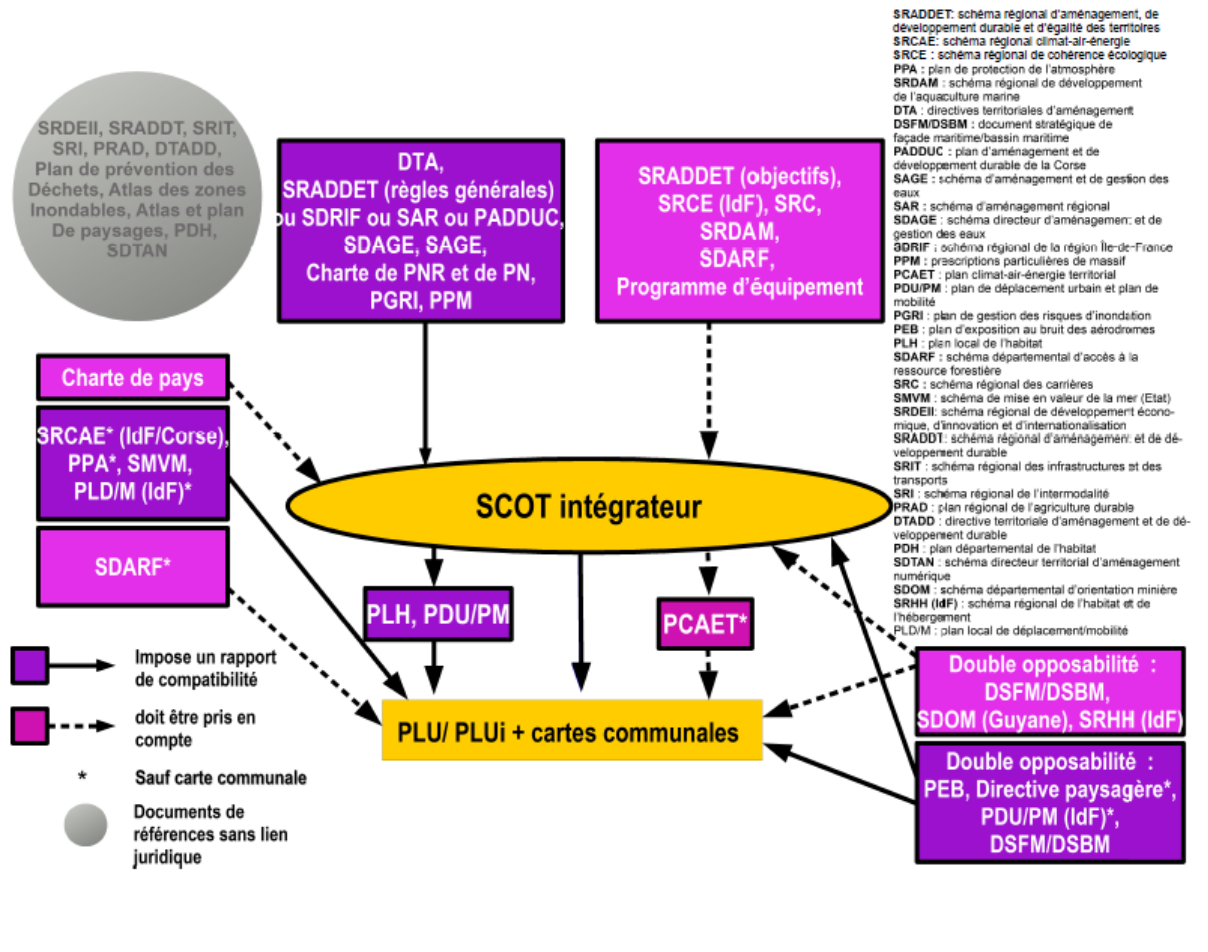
SRDEII, SRADDT, SRIT, SRI, PRAD, DTADD, Plan de prévention des Déchets, Atlas des zones Inondables, Atlas et plan De paysages, PDH, SDTAN

DTA, SRADDET (règles générales) ou SDRIF ou SAR ou PADDUC, SDAGE, SAGE, Charte de PNR et de PN, PGRI, PPM

SRADDET (objectifs), SRCE (IdF), SRC, SRDAM, SDARF, Programme d'équipement

SRADDET: schéma régional d'aménagement, de développement durable et d'égalité des territoires
SRCAE: schéma régional climat-air-énergie
SRCE : schéma régional de cohérence écologique
PPA : plan de protection de l'atmosphère
SRDAM : schéma régional de développement de l'aquaculture marine
DTA : directives territoriales d'aménagement
DSFM/DSBM : document stratégique de façade maritime/bassin maritime
PADDUC : plan d'aménagement et de développement durable de la Corse
SAGE : schéma d'aménagement et de gestion des eaux
SAR : schéma d'aménagement régional
SDAGE : schéma directeur d'aménagement et de gestion des eaux
SDRIF : schéma régional de la région Île-de-France
PPM : prescriptions particulières de massif
PCAET : plan climat-air-énergie territorial
PDU/PM : plan de déplacement urbain et plan de mobilité
PGRI : plan de gestion des risques d'inondation
PEB : plan d'exposition au bruit des aérodromes
PLH : plan local de l'habitat
SDARF : schéma départemental d'accès à la ressource forestière
SRC : schéma régional des carrières
SMVM : schéma de mise en valeur de la mer (Etat)
SRDEII: schéma régional de développement économique, d'innovation et d'internationalisation
SRADDT: schéma régional d'aménagement et de développement durable
SRIT : schéma régional des infrastructures et des transports
SRI : schéma régional de l'intermodalité
PRAD : plan régional de l'agriculture durable
DTADD : directive territoriale d'aménagement et de développement durable
PDH : plan départemental de l'habitat
SDTAN : schéma directeur territorial d'aménagement numérique
SDOM : schéma départemental d'orientation minière
SRHH (IdF) : schéma régional de l'habitat et de l'hébergement
PLD/M : plan local de déplacement/mobilité

Charte de pays

SRCAE* (IdF/Corse), PPA*, SMVM, PLD/M (IdF)*

SDARF*

SCOT intégrateur

PLH, PDU/PM

PCAET*

PLU/ PLUi + cartes communales

Double opposabilité : DSFM/DSBM, SDOM (Guyane), SRHH (IdF)

Double opposabilité : PEB, Directive paysagère*, PDU/PM (IdF)*, DSFM/DSBM

Impose un rapport de compatibilité

doit être pris en compte

* Sauf carte communale

Documents de références sans lien juridique